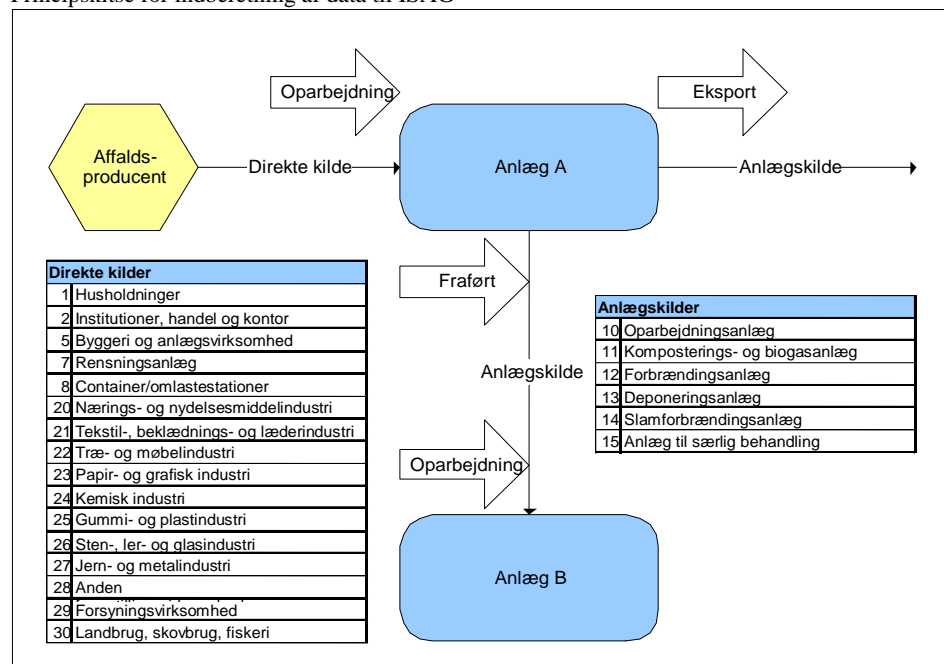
Principskitse for indberetning af data til ISAG

Oparbejdning

Eksport

Affalds-producent

Direkte kilde

Anlæg A

Anlægskilde

| Direkte kilder | |
|---|---|
| 1 | Husholdninger |
| 2 | Institutioner, handel og kontor |
| 5 | Byggeri og anlægsvirksomhed |
| 7 | Rensningsanlæg |
| 8 | Container/omlastestationer |
| 20 | Nærings- og nydelsesmiddelindustri |
| 21 | Tekstil-, beklædnings- og læderindustri |
| 22 | Træ- og møbelindustri |
| 23 | Papir- og grafisk industri |
| 24 | Kemisk industri |
| 25 | Gummi- og plastindustri |
| 26 | Sten-, ler- og glasindustri |
| 27 | Jern- og metalindustri |
| 28 | Anden |
| 29 | Forsyningsvirksomhed |
| 30 | Landbrug, skovbrug, fiskeri |

Frafført

| Anlægskilder | |
|---|---|
| 10 | Oparbejdningsanlæg |
| 11 | Komposterings- og biogasanlæg |
| 12 | Forbrændingsanlæg |
| 13 | Deponeringsanlæg |
| 14 | Slamforbrændingsanlæg |
| 15 | Anlæg til særlig behandling |

Anlægskilde

Oparbejdning

Anlæg B